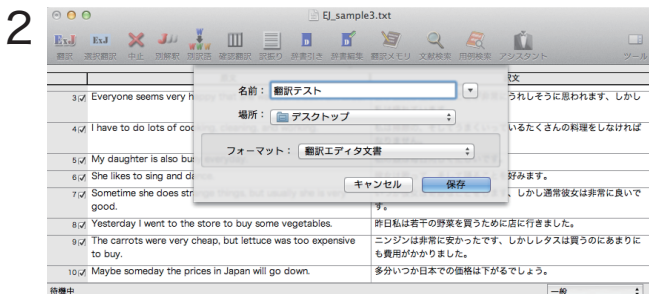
2

EJ_sample3.txt

翻訳 選択翻訳 中止 辞書引 訳語 確認翻訳 訳振り 辞書引き 辞書編集 翻訳メモリ 文献検索 用例検索 アシスタント ツール

訳文

3 Everyone seems very h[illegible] うれしそうに思われます、しかし

4 I have to do lots of coo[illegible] いるたくさんの料理をしなければ

5 My daughter is also bu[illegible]

6 She likes to sing and da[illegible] 好みます。

7 Sometime she does str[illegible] good. 、しかし通常彼女は非常に良いで す。

8 Yesterday I went to the store to buy some vegetables. 昨日私は若干の野菜を買うために店に行きました。

9 The carrots were very cheap, but lettuce was too expensive to buy. ニンジンは非常に安かったです、しかしレタスは買うのにあまりにも費用がかかりました。

10 Maybe someday the prices in Japan will go down. 多分いつか日本での価格は下がるでしょう。

名前： 翻訳テスト

場所： デスクトップ

フォーマット： 翻訳エディタ文書

キャンセル 保存

待機中

一般